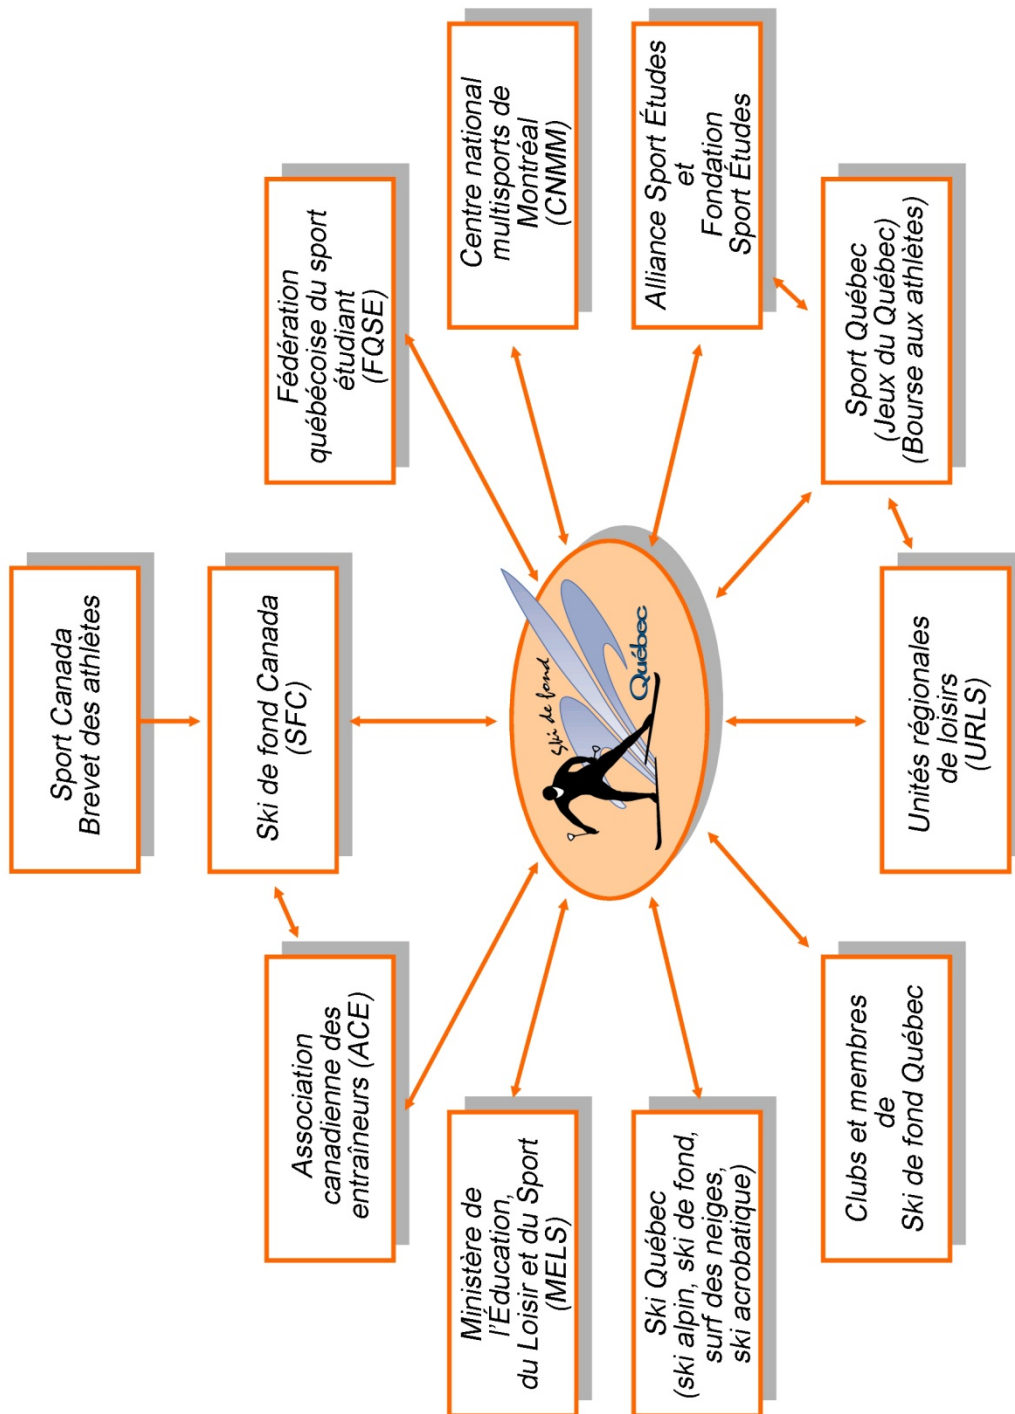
Sport Canada
Brevet des athlètes

Ski de fond Canada
(SFC)

Association canadienne des entraîneurs (ACE)

Fédération québécoise du sport étudiant
(FQSE)

Ministère de l'Éducation, du Loisir et du Sport
(MELS)

Centre national multisports de Montréal
(CNMM)

Ski Québec
(ski alpin, ski de fond, surf des neiges, ski acrobatique)

Alliance Sport Études
et
Fondation Sport Études

Ski de fond
Québec

Sport Québec
(Jeux du Québec)
(Bourse aux athlètes)

Clubs et membres
de
Ski de fond Québec

Unités régionales de loisirs
(URLS)